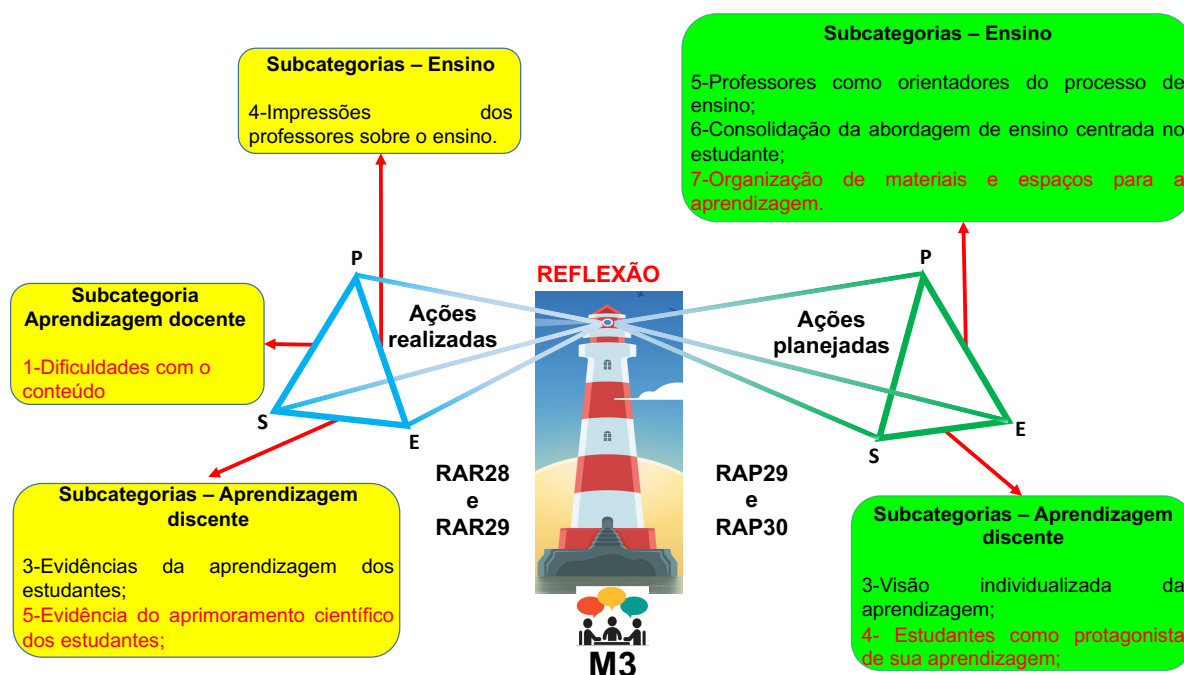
Subcategorias – Ensino

4-Impressões dos professores sobre o ensino.

Subcategoria Aprendizagem docente

1-Dificuldades com o conteúdo

Subcategorias – Aprendizagem discente

3-Evidências da aprendizagem dos estudantes;
5-Evidência do aprimoramento científico dos estudantes;

P

S

E

Ações realizadas

RAR28 e RAR29

REFLEXÃO

M3

RAP29 e RAP30

Ações planejadas

P

S

E

Subcategorias – Ensino

5-Professores como orientadores do processo de ensino;
6-Consolidação da abordagem de ensino centrada no estudante;
7-Organização de materiais e espaços para a aprendizagem.

Subcategorias – Aprendizagem discente

3-Visão individualizada da aprendizagem;
4- Estudantes como protagonista de sua aprendizagem;